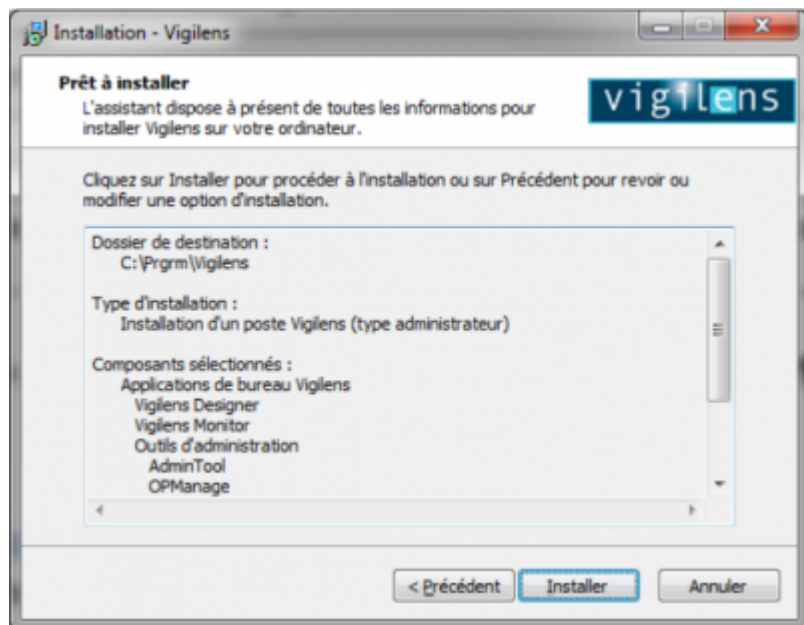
Installation - Vigilens

Prêt à installer
L'assistant dispose à présent de toutes les informations pour installer Vigilens sur votre ordinateur.

vigilens

Cliquez sur Installer pour procéder à l'installation ou sur Précédent pour revoir ou modifier une option d'installation.

Dossier de destination :
C:\Prgrm\Vigilens

Type d'installation :
Installation d'un poste Vigilens (type administrateur)

Composants sélectionnés :
Applications de bureau Vigilens
Vigilens Designer
Vigilens Monitor
Outils d'administration
AdminTool
OPManage

< Précédent
Installer
Annuler